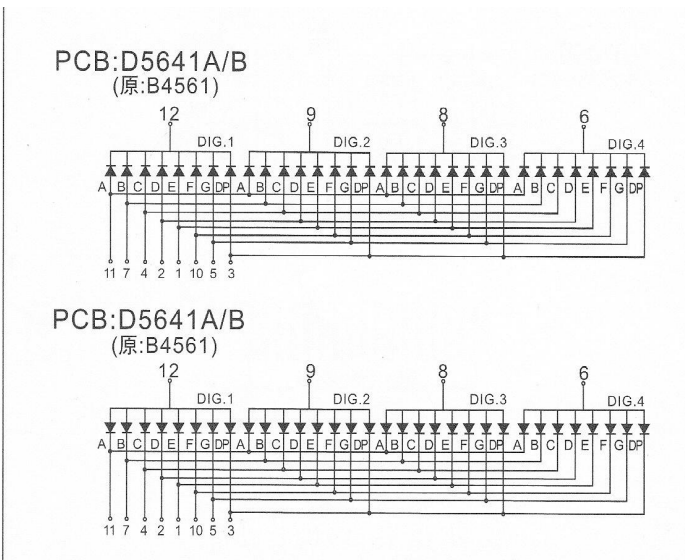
PCB:D5641A/B
(原:B4561)

12 9 8 6

DIG.1 DIG.2 DIG.3 DIG.4

A B C D E F G DP A B C D E F G DP A B C D E F G DP A B C D E F G DP

11 7 4 2 1 10 5 3

PCB:D5641A/B
(原:B4561)

12 9 8 6

DIG.1 DIG.2 DIG.3 DIG.4

A B C D E F G DP A B C D E F G DP A B C D E F G DP A B C D E F G DP

11 7 4 2 1 10 5 3